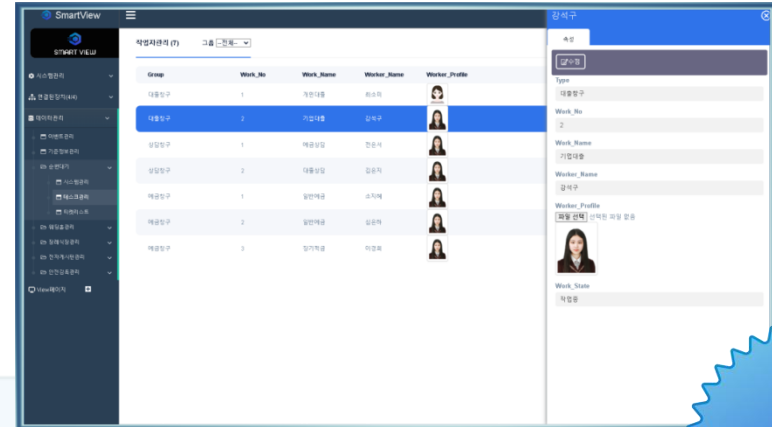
SmartView

SMART VIEW

시스템관리
연결된장치(4/4)
데이터관리
이벤트관리
기준정보관리
상황대기
시스템관리
태스크관리
작업자리스트
채팅룸관리
장애처리관리
전처계시판관리
안전점검관리
View페이지

작업자관리 (7) 그룹 --전체--

| Group | Work_No | Work_Name | Worker_Name | Worker_Profile |
|---|---|---|---|---|
| 대출창구 | 1 | 개인대출 | 최소미 | |
| 대출창구 | 2 | 기업대출 | 강석구 | |
| 상담창구 | 1 | 예금상담 | 전준서 | |
| 상담창구 | 2 | 대출상담 | 김유지 | |
| 예금창구 | 1 | 일반예금 | 조지혜 | |
| 예금창구 | 2 | 일반예금 | 심은하 | |
| 예금창구 | 3 | 정기적금 | 이경희 | |

강석구

속성

수정

Type
대출창구

Work_No
2

Work_Name
기업대출

Worker_Name
강석구

Worker_Profile
파일 선택 선택된 파일 없음

Work_State
작업중